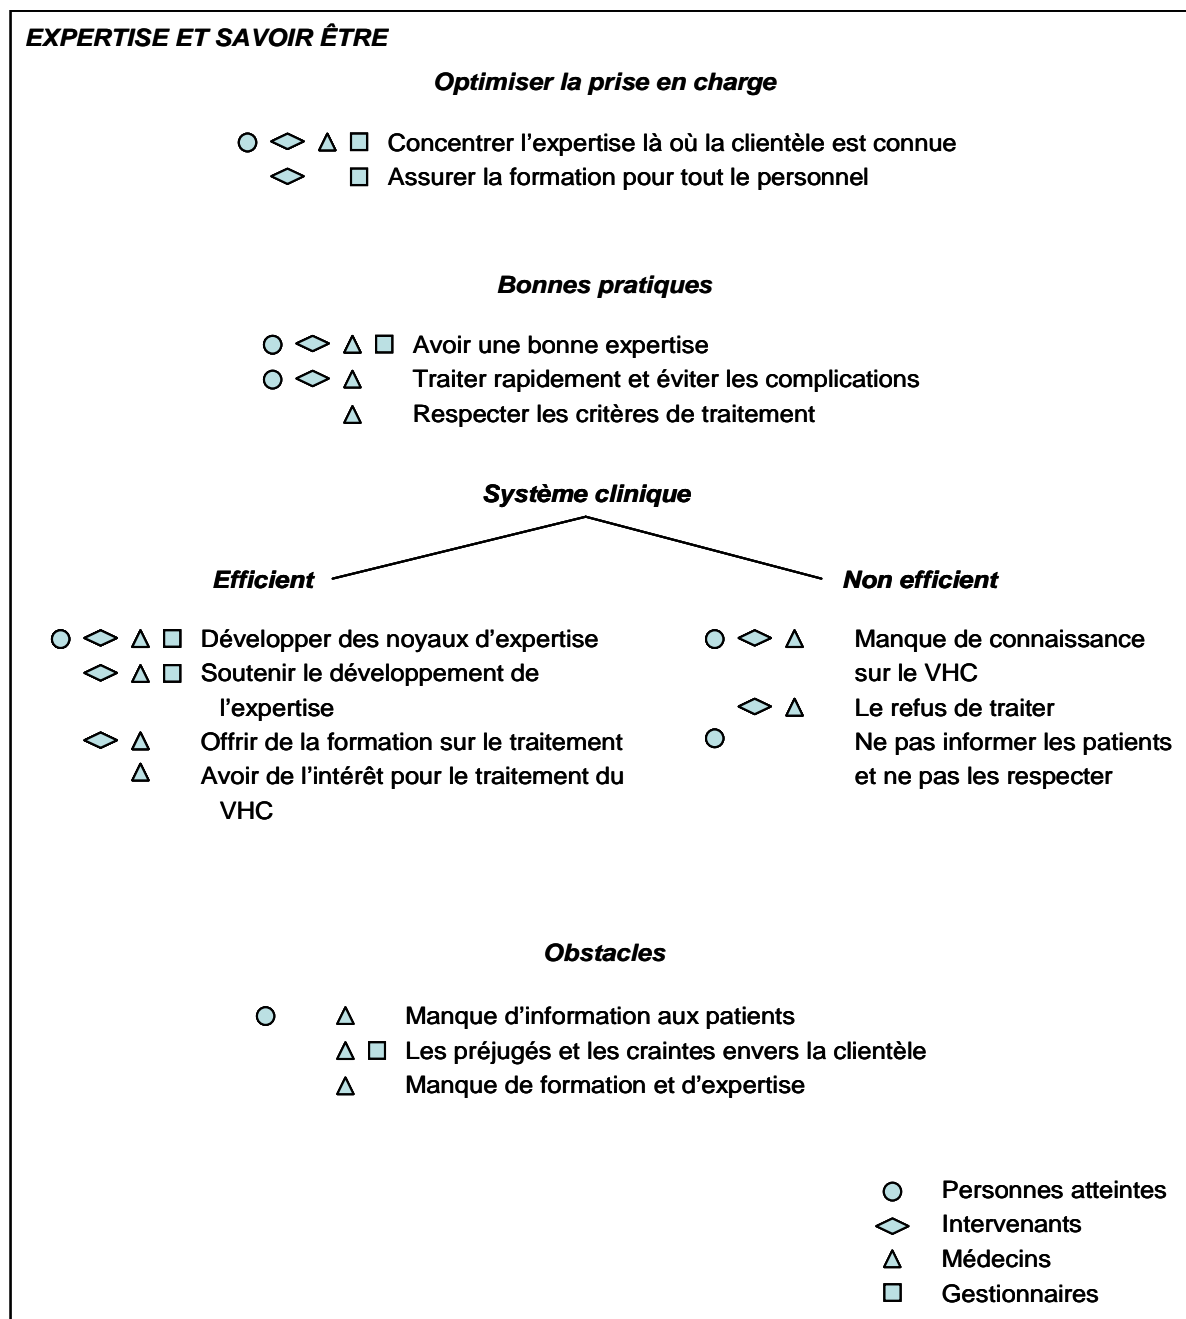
EXPERTISE ET SAVOIR ÊTRE

Optimiser la prise en charge

○ ◇ △ □ Concentrer l'expertise là où la clientèle est connue
◇ □ Assurer la formation pour tout le personnel

Bonnes pratiques

○ ◇ △ □ Avoir une bonne expertise
○ ◇ △ Traiter rapidement et éviter les complications
△ Respecter les critères de traitement

Système clinique

Efficient

○ ◇ △ □ Développer des noyaux d'expertise
◇ △ □ Soutenir le développement de l'expertise
◇ △ Offrir de la formation sur le traitement
△ Avoir de l'intérêt pour le traitement du VHC

Non efficient

○ ◇ △ Manque de connaissance sur le VHC
◇ △ Le refus de traiter
○ Ne pas informer les patients et ne pas les respecter

Obstacles

○ △ Manque d'information aux patients
△ □ Les préjugés et les craintes envers la clientèle
△ Manque de formation et d'expertise

○ Personnes atteintes
◇ Intervenants
△ Médecins
□ Gestionnaires